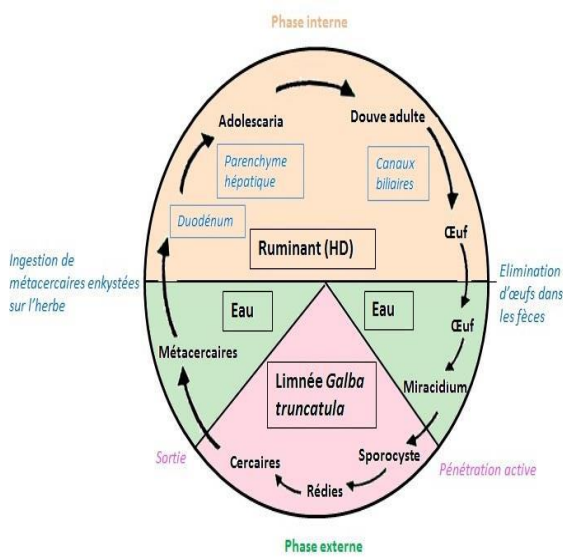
Phase interne

Adolescaria

Douve adulte

Parenchyme hépatique

Canaux biliaires

Duodénum

Ruminant (HD)

Œuf

Ingestion de métacercaires enkystées sur l'herbe

Elimination d'œufs dans les fèces

Eau

Eau

Œuf

Métacercaires

Limnée Galba truncatula

Miracidium

Sortie

Cercaires

Sporocyste

Pénétration active

Rédies

Phase externe